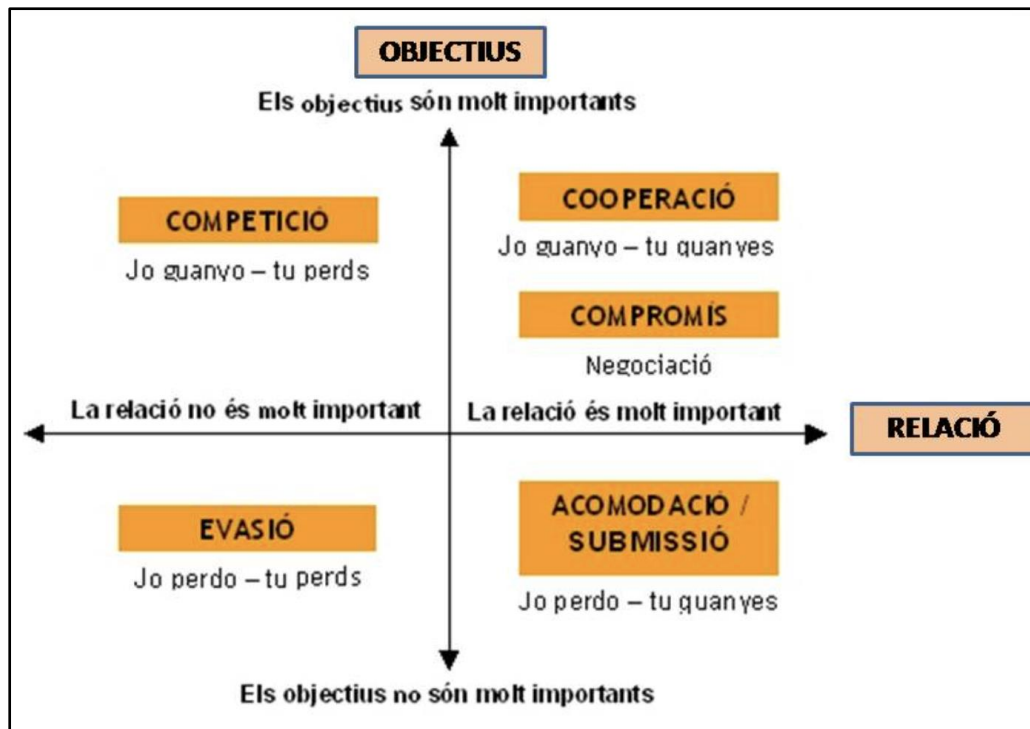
OBJECTIUS

Els objectius són molt importants

COMPETICIÓ

Jo guanyo – tu perds

COOPERACIÓ

Jo guanyo – tu guanyes

COMPROMÍS

Negociació

La relació no és molt important

La relació és molt important

RELACIÓ

EVASIÓ

Jo perdo – tu perds

ACOMODACIÓ / SUBMISSIÓ

Jo perdo – tu guanyes

Els objectius no són molt importants